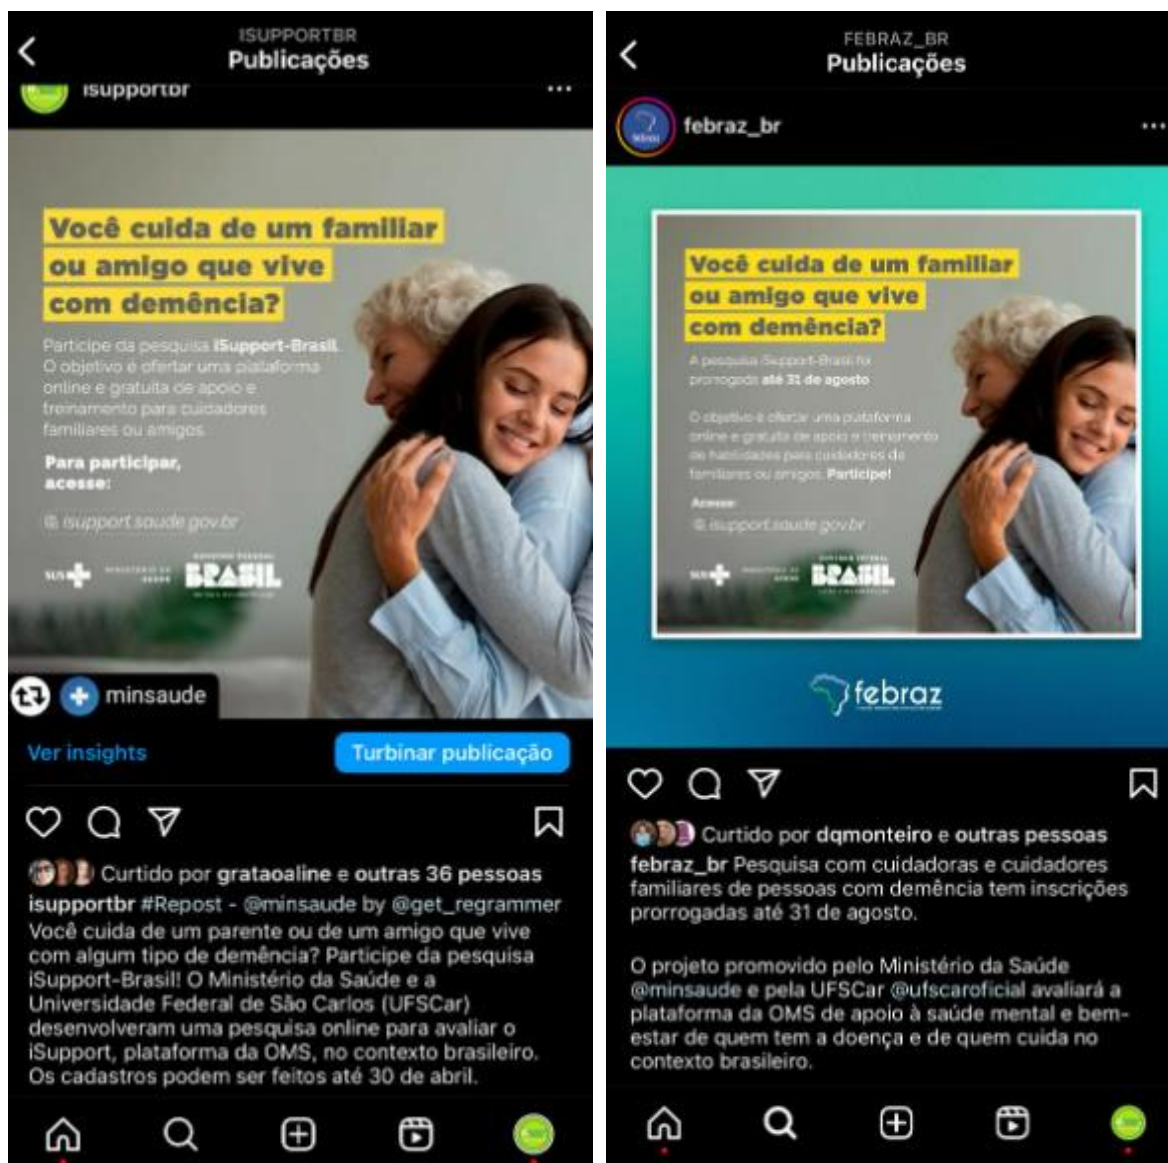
ISUPPORTBR
Publicações

isupportbr

Você cuida de um familiar ou amigo que vive com demência?

Participe da pesquisa iSupport-Brasil. O objetivo é ofertar uma plataforma online e gratuita de apoio e treinamento para cuidadores familiares ou amigos.

Para participar, acesse:

isupport.saude.gov.br

SUS MINISTÉRIO DA SAÚDE BRASIL

minsaude

Ver insights
Turbinar publicação

Curtido por grataoaline e outras 36 pessoas

isupportbr #Repost - @minsaude by @get_regrammer
Você cuida de um parente ou de um amigo que vive com algum tipo de demência? Participe da pesquisa iSupport-Brasil! O Ministério da Saúde e a Universidade Federal de São Carlos (UFSCar) desenvolveram uma pesquisa online para avaliar o iSupport, plataforma da OMS, no contexto brasileiro. Os cadastros podem ser feitos até 30 de abril.

FEBRAZ_BR
Publicações

febraz_br

Você cuida de um familiar ou amigo que vive com demência?

A pesquisa iSupport-Brasil foi prorrogada até 31 de agosto

O objetivo é ofertar uma plataforma online e gratuita de apoio e treinamento de habilidades para cuidadores de familiares ou amigos. Participe!

Acesse:
isupport.saude.gov.br

SUS MINISTÉRIO DA SAÚDE BRASIL

febraz

Curtido por dqmonteiro e outras pessoas

febraz_br Pesquisa com cuidadoras e cuidadores familiares de pessoas com demência tem inscrições prorrogadas até 31 de agosto.

O projeto promovido pelo Ministério da Saúde @minsaude e pela UFSCar @ufscaroficial avaliará a plataforma da OMS de apoio à saúde mental e bem-estar de quem tem a doença e de quem cuida no contexto brasileiro.